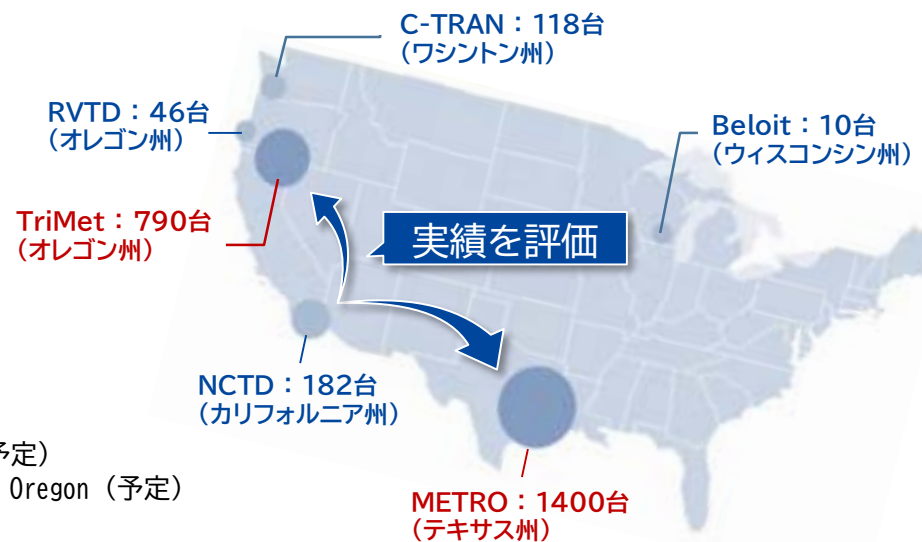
C-TRAN：118台
（ワシントン州）

RVTD：46台
（オレゴン州）

Beloit：10台
（ウィスコンシン州）

TriMet：790台
（オレゴン州）

実績を評価

NCTD：182台
（カリフォルニア州）

予定）
Oregon（予定）

METRO：1400台
（テキサス州）